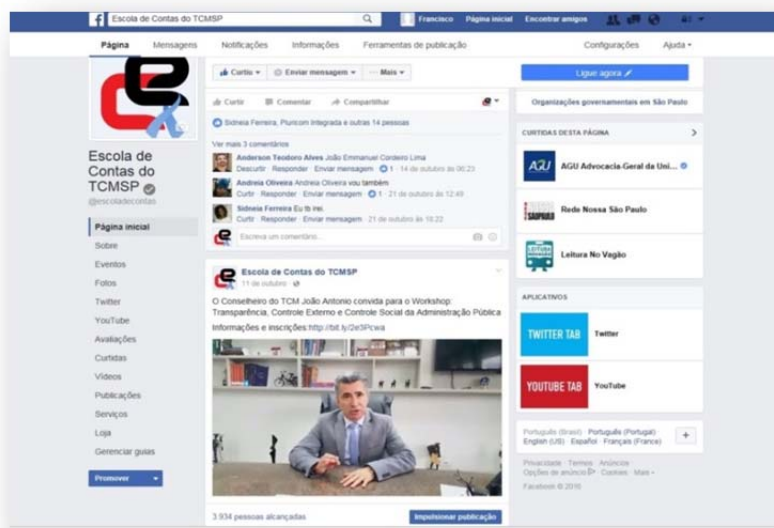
Escola de Contas do TCMSP
Francisco Página inicial Encontrar amigos

Página Mensagens Notificações Informações Ferramentas de publicação Configurações Ajuda

Escola de Contas do TCMSP
@escoladecontas

Página inicial
Sobre
Eventos
Fotos
Twitter
YouTube
Avaliações
Curtidas
Vídeos
Publicações
Serviços
Loja
Gerenciar guias

Promover

Curtiu Enviar mensagem Mais

Curtir Comentar Compartilhar

Sidneia Ferreira, Plurcom Integrada e outras 14 pessoas

Ver mais 3 comentários

Anderson Teodoro Alves João Emmanuel Cordeiro Lima
Descurtir · Responder · Enviar mensagem · 1 · 14 de outubro às 00:23

Andreia Oliveira Andreia Oliveira vou também
Curtir · Responder · Enviar mensagem · 1 · 21 de outubro às 12:49

Sidneia Ferreira Eu tb irei.
Curtir · Responder · Enviar mensagem · 21 de outubro às 10:22

Escreva um comentário...

Escola de Contas do TCMSP
11 de outubro

O Conselheiro do TCM João Antonio convida para o Workshop: Transparência, Controle Externo e Controle Social da Administração Pública
Informações e inscrições:http://bit.ly/2e3Pcwa

3.934 pessoas alcançadas Impulsionar publicação

Ligue agora

Organizações governamentais em São Paulo

CURTIDAS DESTA PÁGINA

AGU Advocacia-Geral da Uni...
Rede Nossa São Paulo
Leitura No Vagão

APLICATIVOS

TWITTER TAB Twitter
YOUTUBE TAB YouTube

Português (Brasil) · Português (Portugal) · English (US) · Español · Français (France)

Privacidade · Termos · Anúncios · Opções de anúncio · Cookies · Mais
Facebook © 2016